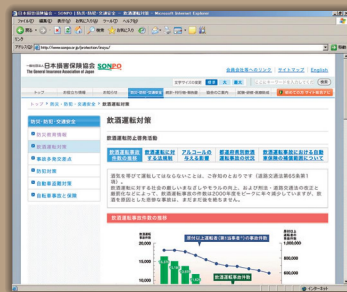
日本損害保険協会 SONPO
The General Insurance Association of Japan

アドレス http://www.sonpo.or.jp/protection/kousu/

飲酒運転対策

トップ > 防災・防犯・交通安全 > 飲酒運転対策

防災・防犯・交通安全

飲酒運転対策

飲酒運転防止啓発活動

English

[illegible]